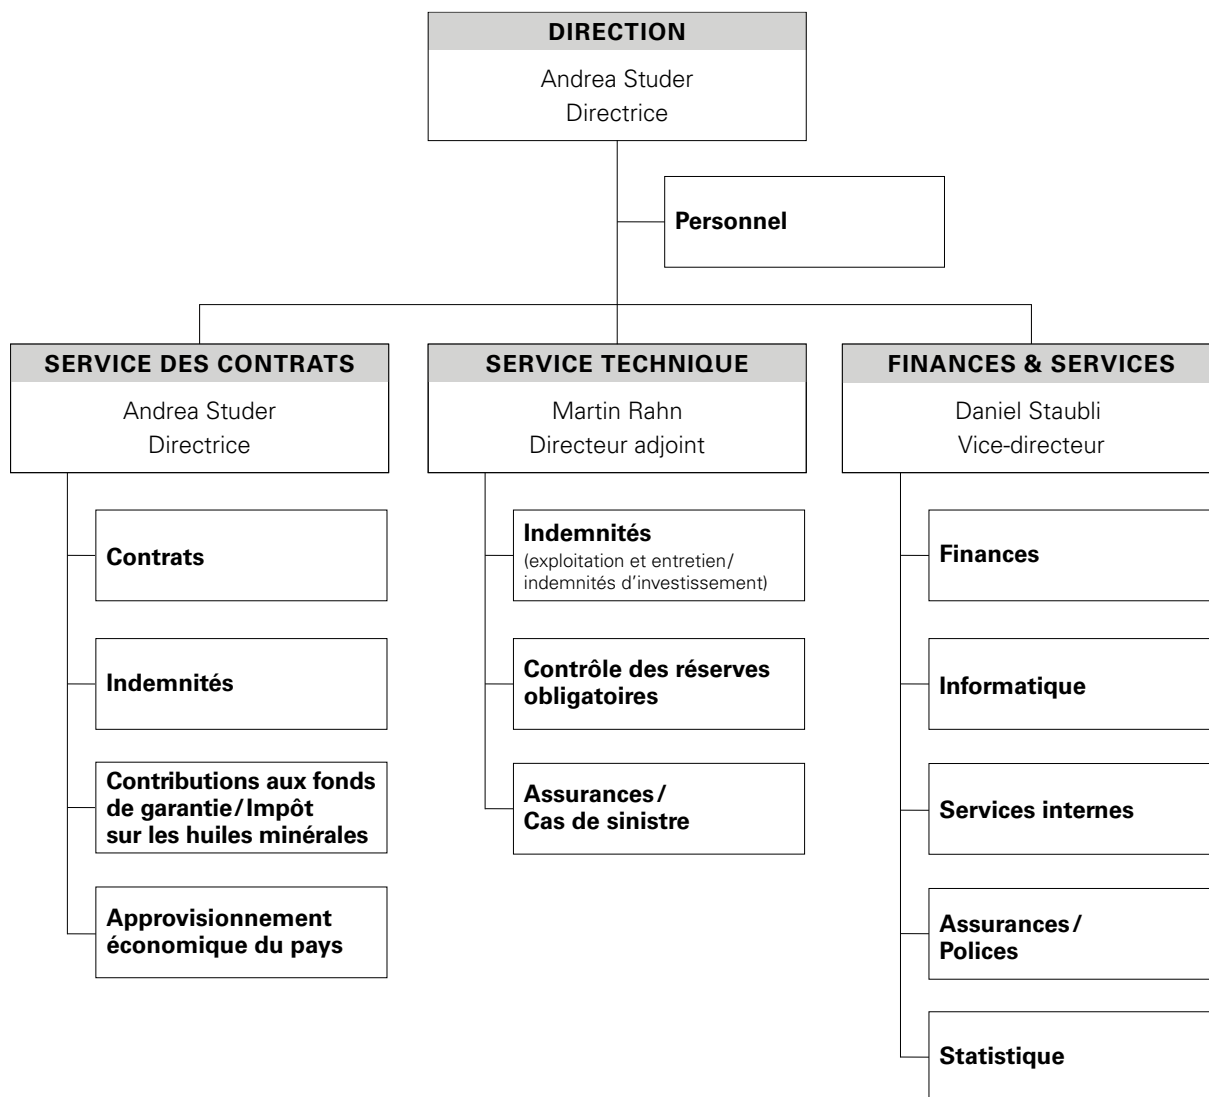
DIRECTION
Andrea Studer
Directrice

Personnel

SERVICE DES CONTRATS
Andrea Studer
Directrice

Contrats

Indemnités

Contributions aux fonds de garantie/Impôt sur les huiles minérales

Approvisionnement économique du pays

SERVICE TECHNIQUE
Martin Rahn
Directeur adjoint

Indemnités
(exploitation et entretien/ indemnités d'investissement)

Contrôle des réserves obligatoires

Assurances/ Cas de sinistre

FINANCES & SERVICES
Daniel Staubli
Vice-directeur

Finances

Informatique

Services internes

Assurances/ Polices

Statistique